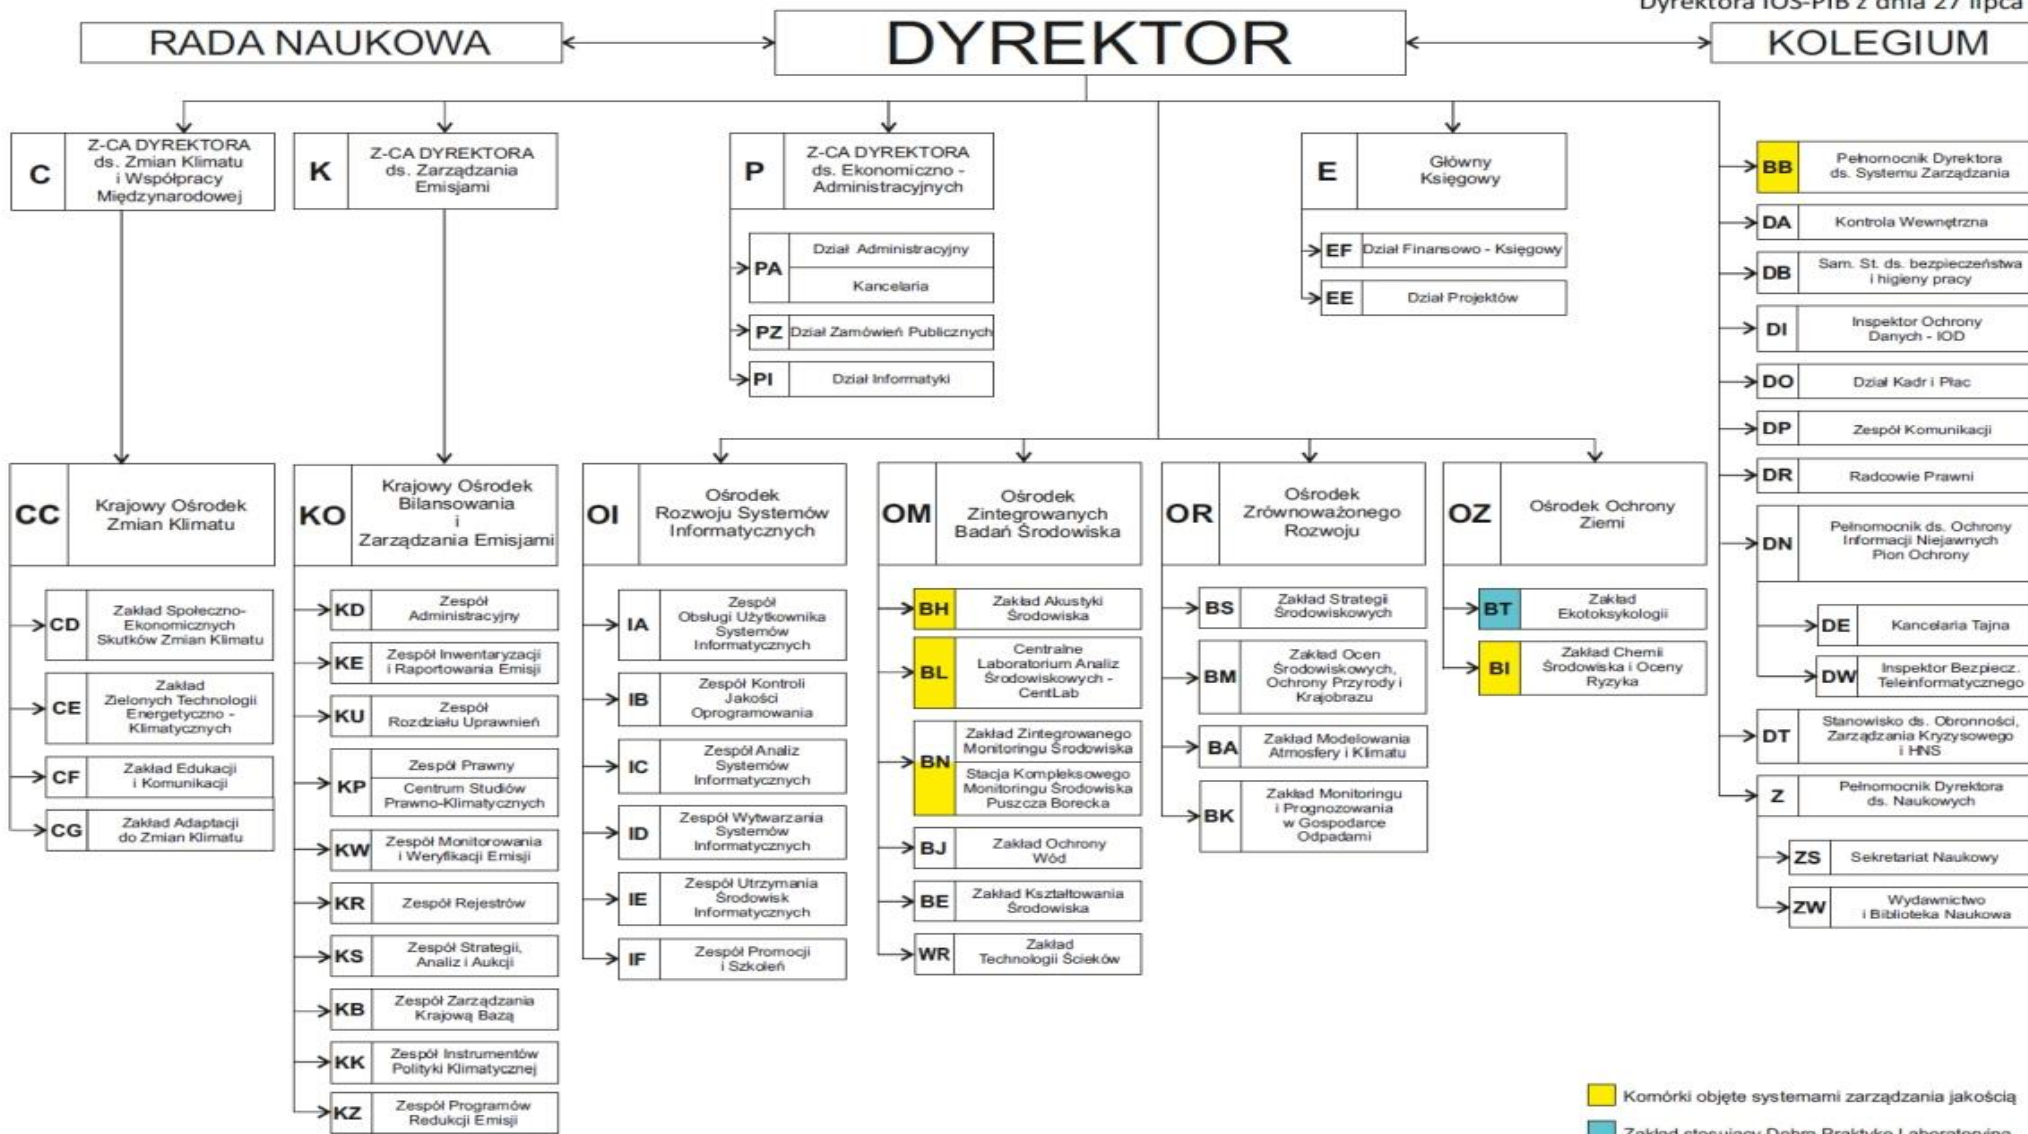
Dyrektora IOŚ-PIB z dnia 27 lipca

RADA NAUKOWA

DYREKTOR

KOLEGIUM

C Z-CA DYREKTORA ds. Zmian Klimatu i Współpracy Międzynarodowej

K Z-CA DYREKTORA ds. Zarządzania Emisjami

P Z-CA DYREKTORA ds. Ekonomiczno - Administracyjnych

PA Dział Administracyjny
Kancelaria

PZ Dział Zamówień Publicznych

PI Dział Informatyki

E Główny Księgowy

EF Dział Finansowo - Księgowy

EE Dział Projektów

BB Pełnomocnik Dyrektora ds. Systemu Zarządzania

DA Kontrola Wewnętrzna

DB Sam. St. ds. bezpieczeństwa i higieny pracy

DI Inspektor Ochrony Danych - IOD

DO Dział Kadr i Płac

DP Zespół Komunikacji

DR Radcowie Prawni

DN Pełnomocnik ds. Ochrony Informacji Niejawnych Pion Ochrony

DE Kancelaria Tajna

DW Inspektor Bezpiecz. Teleinformatycznego

DT Stanowisko ds. Obronności, Zarządzania Kryzysowego i HNS

Z Pełnomocnik Dyrektora ds. Naukowych

ZS Sekretariat Naukowy

ZW Wydawnictwo i Biblioteka Naukowa

CC Krajowy Ośrodek Zmian Klimatu

CD Zakład Społeczno-Ekonomicznych Skutków Zmian Klimatu

CE Zakład Zielonych Technologii Energetyczno - Klimatycznych

CF Zakład Edukacji i Komunikacji

CG Zakład Adaptacji do Zmian Klimatu

KO Krajowy Ośrodek Bilansowania i Zarządzania Emisjami

KD Zespół Administracyjny

KE Zespół Inwentaryzacji i Raportowania Emisji

KU Zespół Rozdziału Uprawnień

KP Zespół Prawny
Centrum Studiów Prawno-Klimatycznych

KW Zespół Monitorowania i Weryfikacji Emisji

KR Zespół Rejestrów

KS Zespół Strategii, Analiz i Aukcji

KB Zespół Zarządzania Krajową Bazą

KK Zespół Instrumentów Polityki Klimatycznej

KZ Zespół Programów Redukcji Emisji

OI Ośrodek Rozwoju Systemów Informatycznych

IA Zespół Obsługi Użytkownika Systemów Informatycznych

IB Zespół Kontroli Jakości Oprogramowania

IC Zespół Analiz Systemów Informatycznych

ID Zespół Wytwarzania Systemów Informatycznych

IE Zespół Utrzymania Środowisk Informatycznych

IF Zespół Promocji i Szkoleń

OM Ośrodek Zintegrowanych Badań Środowiska

BH Zakład Akustyki Środowiska

BL Centralne Laboratorium Analiz Środowiskowych - CentLab

BN Zakład Zintegrowanego Monitoringu Środowiska
Stacja Kompleksowego Monitoringu Środowiska Puszcza Borecka

BJ Zakład Ochrony Wód

BE Zakład Kształtowania Środowiska

WR Zakład Technologii Ścieków

OR Ośrodek Zrównoważonego Rozwoju

BS Zakład Strategii Środowiskowych

BM Zakład Ocen Środowiskowych, Ochrony Przyrody i Krajobrazu

BA Zakład Modelowania Atmosfery i Klimatu

BK Zakład Monitoringu i Prognozowania w Gospodarce Odpadami

OZ Ośrodek Ochrony Ziemi

BT Zakład Ekotoksykologii

BI Zakład Chemii Środowiska i Oceny Ryzyka

Komórki objęte systemami zarządzania jakością

Zakład stosujący Dobrą Praktykę Laboratoryjną